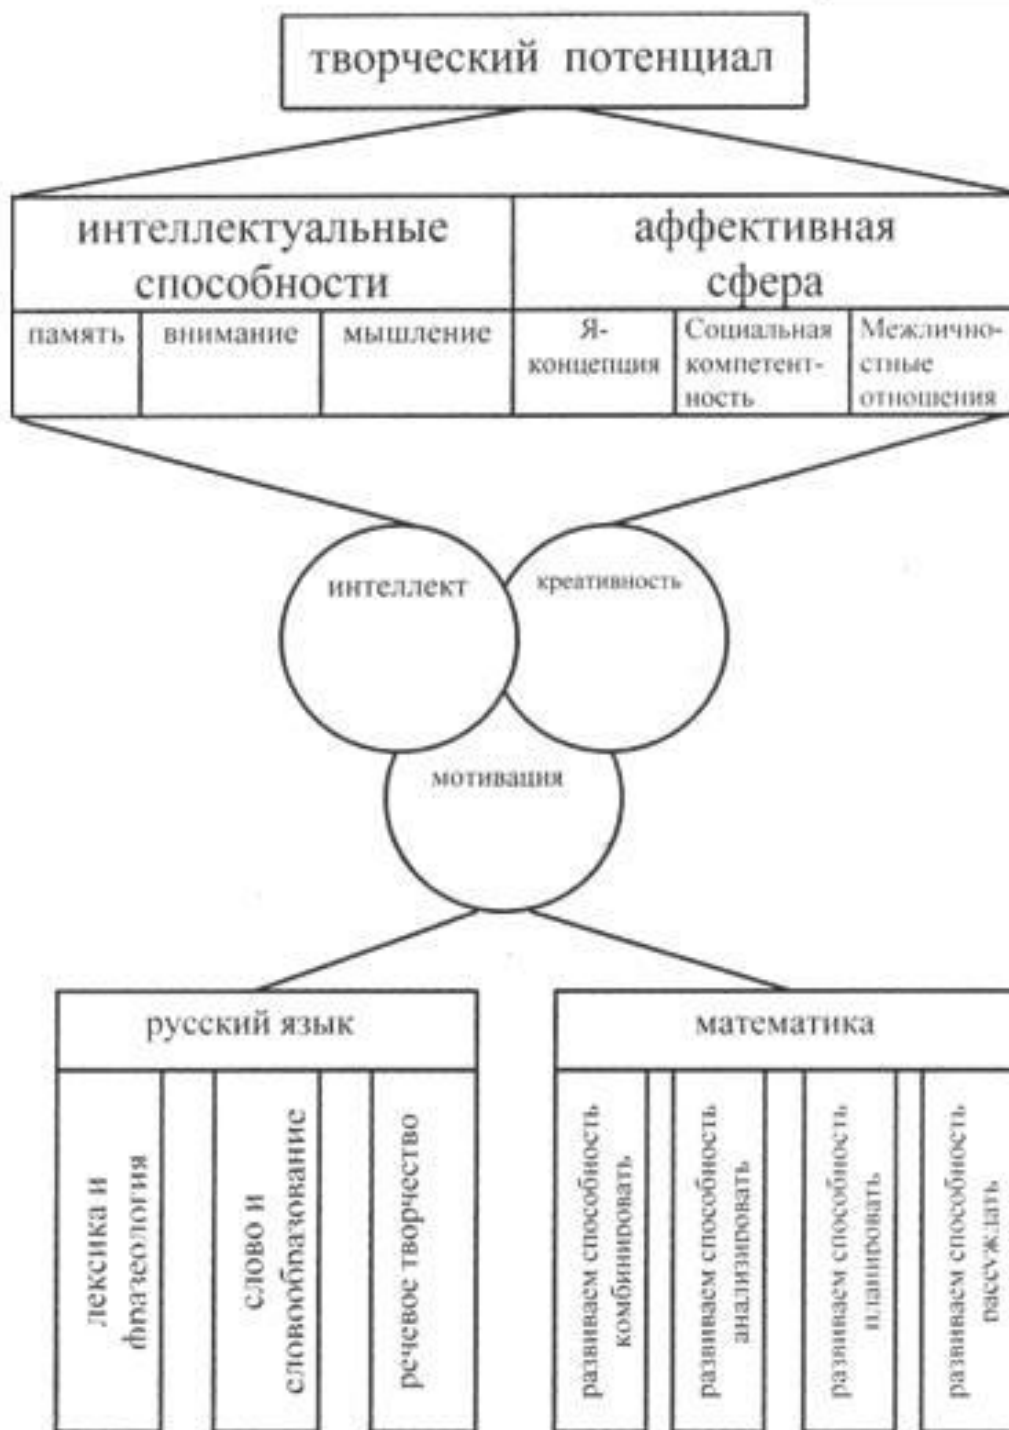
творческий потенциал

интеллектуальные способности

аффективная сфера

память

внимание

мышление

Я-концепция

Социальная компетентность

Межличностные отношения

интеллект

креативность

мотивация

русский язык

лексика и фразеология

слово и словообразование

речевое творчество

математика

развиваем способность комбинировать

развиваем способность анализировать

развиваем способность планировать

развиваем способность рассуждать